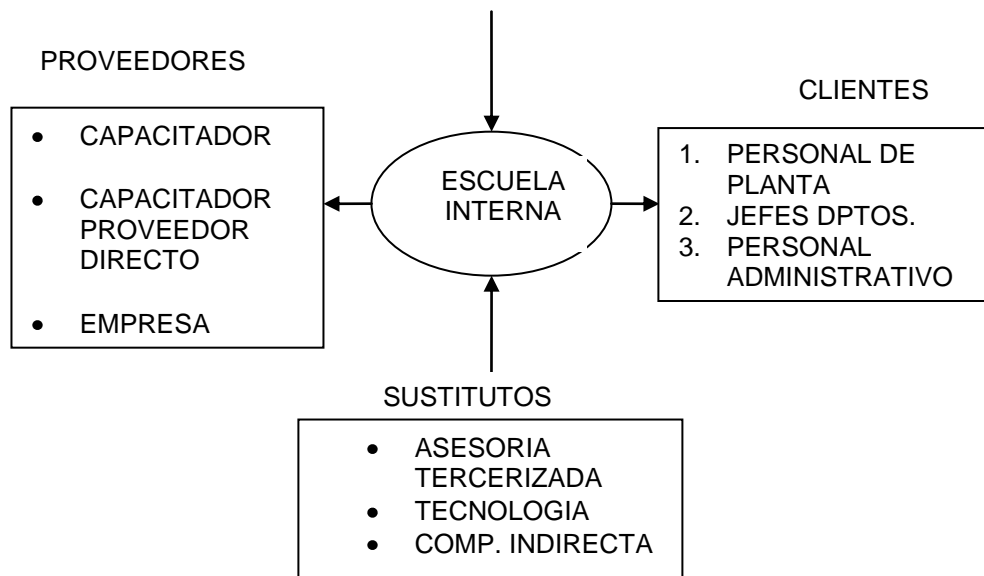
PROVEEDORES

- CAPACITADOR
- CAPACITADOR PROVEEDOR DIRECTO
- EMPRESA

ESCUELA INTERNA

CLIENTES

1. PERSONAL DE PLANTA
2. JEFES DPTOS.
3. PERSONAL ADMINISTRATIVO

SUSTITUTOS

- ASESORIA TERCERIZADA
- TECNOLOGIA
- COMP. INDIRECTA